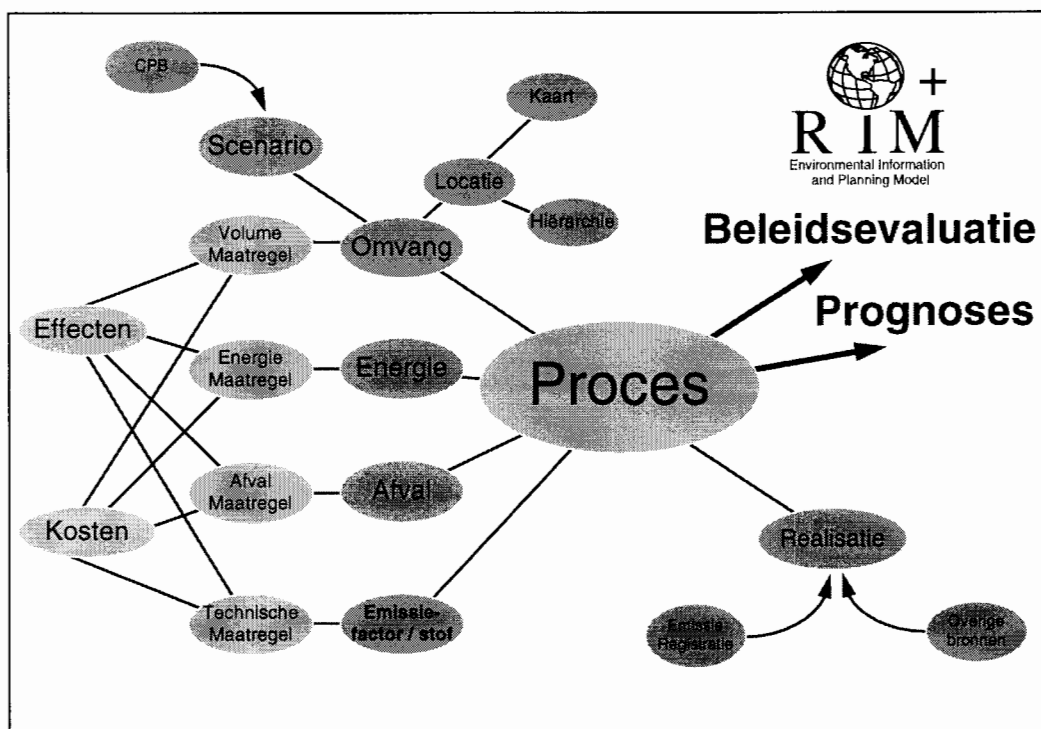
CPB

Scenario

Kaart

Locatie

Hiërarchie

R I M +

Environmental Information and Planning Model

Beleidsevaluatie

Prognoses

Volume Maatregel

Omvang

Effecten

Energie Maatregel

Energie

Proces

Afval Maatregel

Afval

Kosten

Technische Maatregel

Emissie-factor / stof

Realisatie

Emissie-Registratie

Overige bronnen